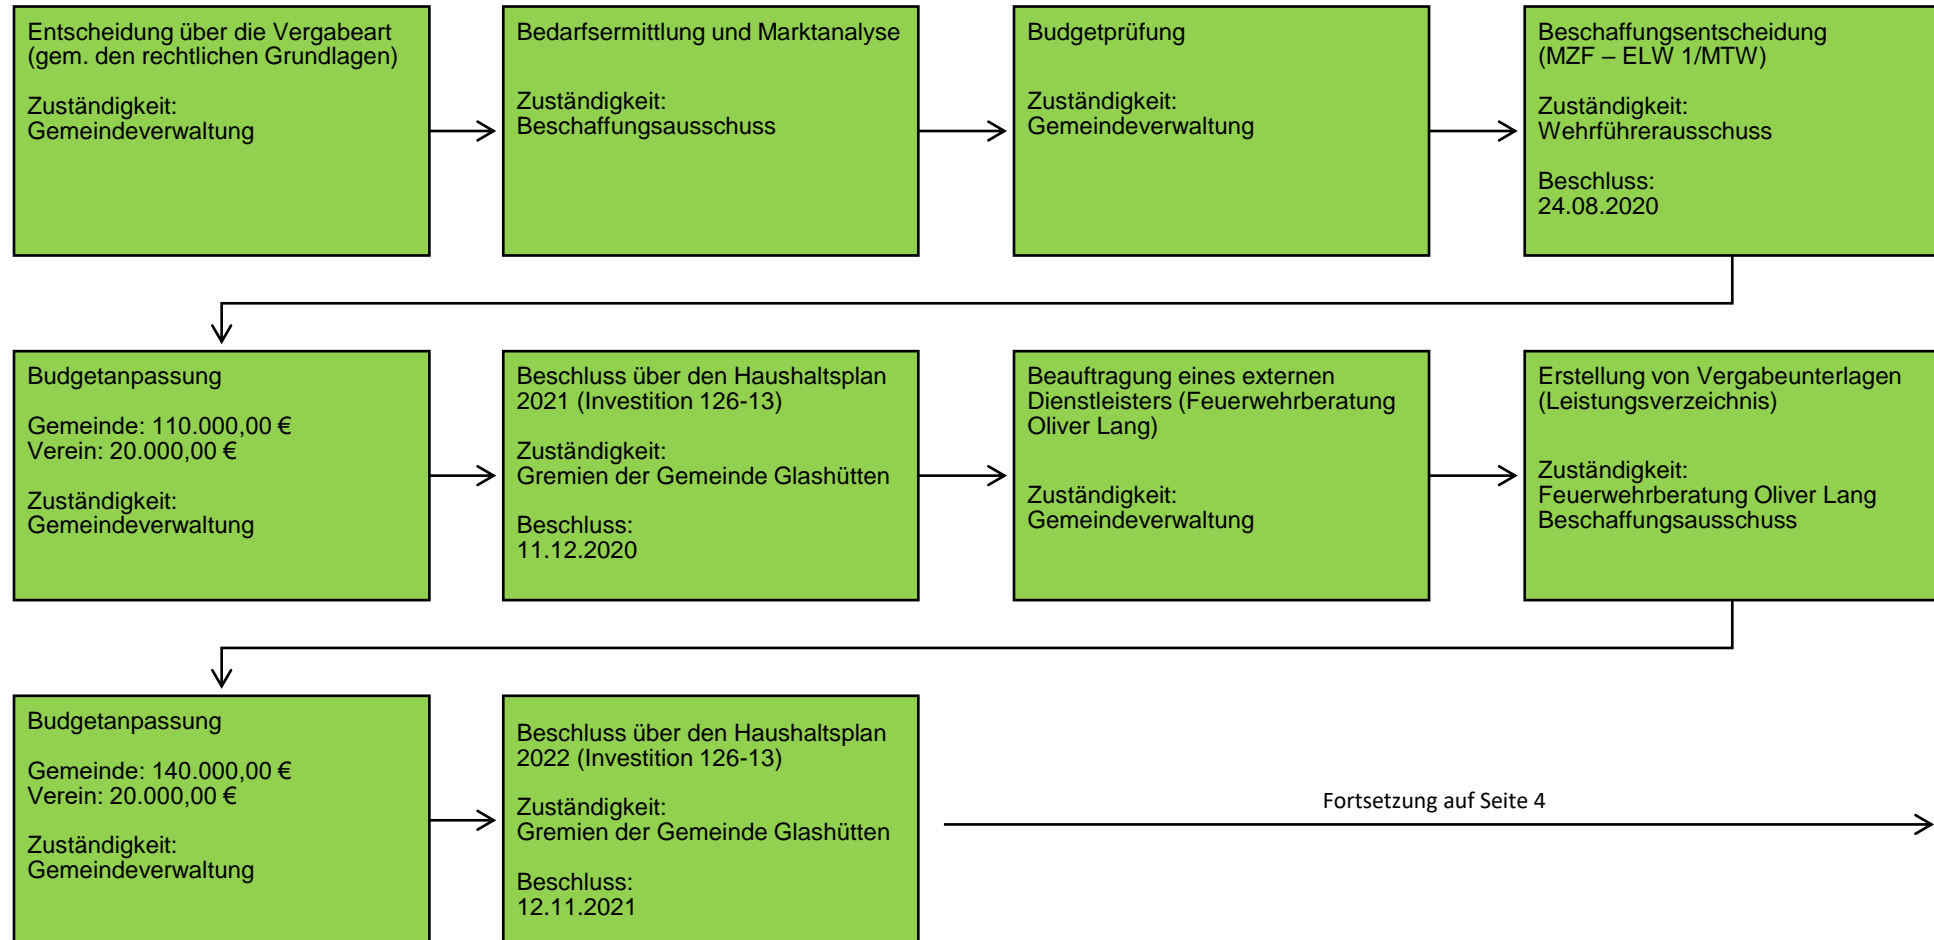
Entscheidung über die Vergabeart (gem. den rechtlichen Grundlagen)

Zuständigkeit:
Gemeindeverwaltung

Bedarfsermittlung und Marktanalyse

Zuständigkeit:
Beschaffungsausschuss

Budgetprüfung

Zuständigkeit:
Gemeindeverwaltung

Beschaffungsentscheidung (MZF – ELW 1/MTW)

Zuständigkeit:
Wehrführerausschuss

Beschluss:
24.08.2020

Budgetanpassung

Gemeinde: 110.000,00 €
Verein: 20.000,00 €

Zuständigkeit:
Gemeindeverwaltung

Beschluss über den Haushaltsplan 2021 (Investition 126-13)

Zuständigkeit:
Gremien der Gemeinde Glashütten

Beschluss:
11.12.2020

Beauftragung eines externen Dienstleisters (Feuerwehrberatung Oliver Lang)

Zuständigkeit:
Gemeindeverwaltung

Erstellung von Vergabeunterlagen (Leistungsverzeichnis)

Zuständigkeit:
Feuerwehrberatung Oliver Lang
Beschaffungsausschuss

Budgetanpassung

Gemeinde: 140.000,00 €
Verein: 20.000,00 €

Zuständigkeit:
Gemeindeverwaltung

Beschluss über den Haushaltsplan 2022 (Investition 126-13)

Zuständigkeit:
Gremien der Gemeinde Glashütten

Beschluss:
12.11.2021

Fortsetzung auf Seite 4